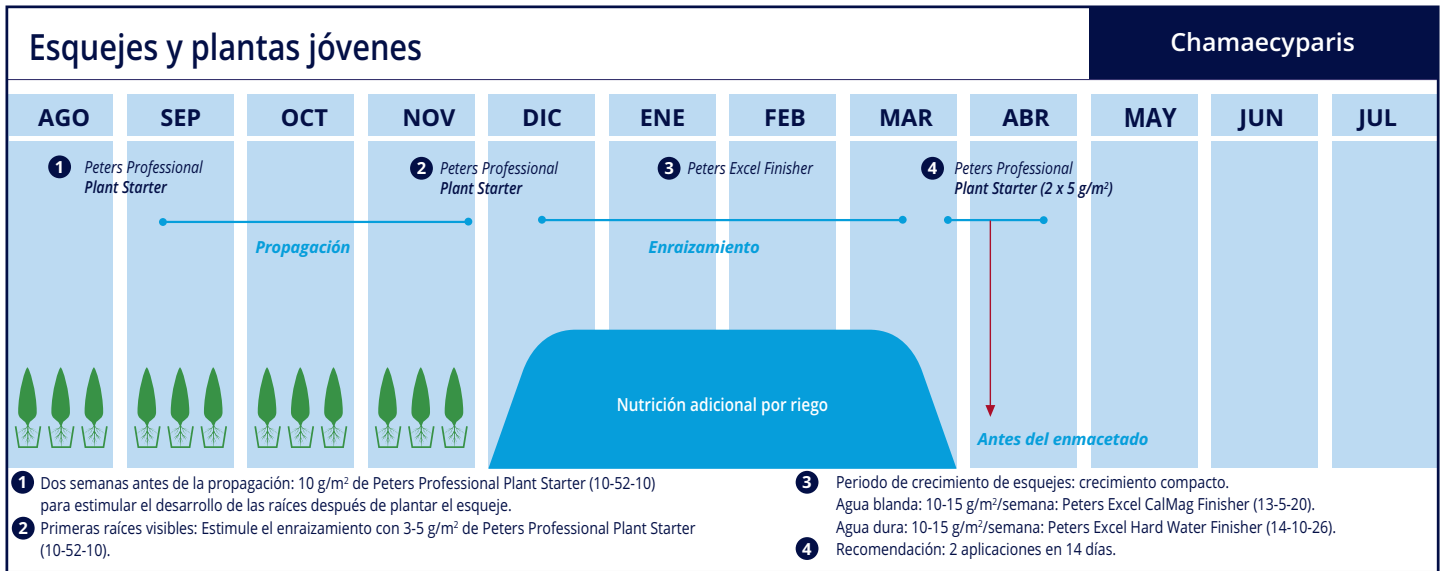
Esquejes y plantas jóvenes

Chamaecyparis

| AGO | SEP | OCT | NOV | DIC | ENE | FEB | MAR | ABR | MAY | JUN | JUL |
|---|---|---|---|---|---|---|---|---|---|---|---|

1 Peters Professional Plant Starter

2 Peters Professional Plant Starter

3 Peters Excel Finisher

4 Peters Professional Plant Starter (2 x 5 g/m$^2$)

Propagación

Enraizamiento

Nutrición adicional por riego

Antes del enmacetado

1 Dos semanas antes de la propagación: 10 g/m$^2$ de Peters Professional Plant Starter (10-52-10) para estimular el desarrollo de las raíces después de plantar el esqueje.

2 Primeras raíces visibles: Estimule el enraizamiento con 3-5 g/m$^2$ de Peters Professional Plant Starter (10-52-10).

3 Periodo de crecimiento de esquejes: crecimiento compacto.
Agua blanda: 10-15 g/m$^2$/semana: Peters Excel CalMag Finisher (13-5-20).
Agua dura: 10-15 g/m$^2$/semana: Peters Excel Hard Water Finisher (14-10-26).

4 Recomendación: 2 aplicaciones en 14 días.